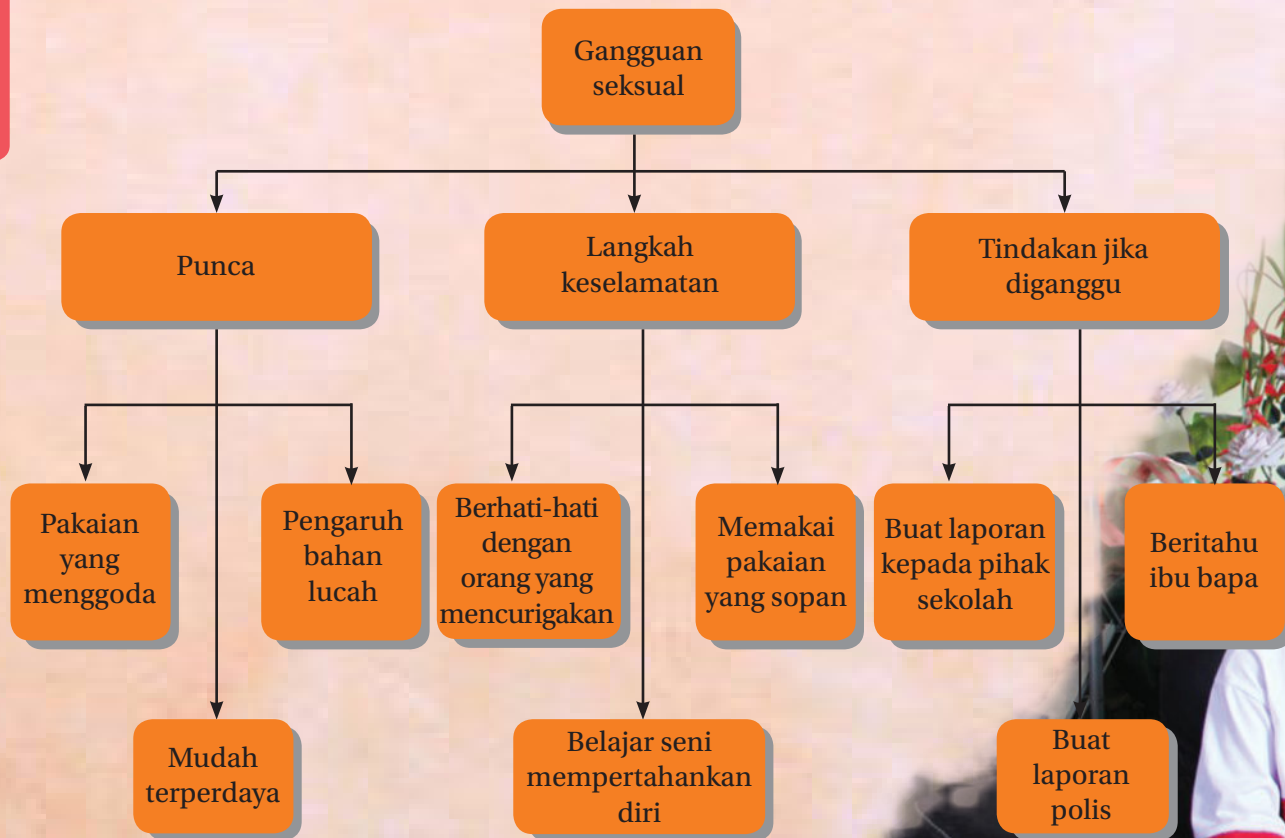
Gangguan seksual

Punca

Langkah keselamatan

Tindakan jika diganggu

Pakaian yang menggoda

Pengaruh bahan lucah

Berhati-hati dengan orang yang mencurigakan

Memakai pakaian yang sopan

Buat laporan kepada pihak sekolah

Beritahu ibu bapa

Mudah terperdaya

Belajar seni mempertahankan diri

Buat laporan polis